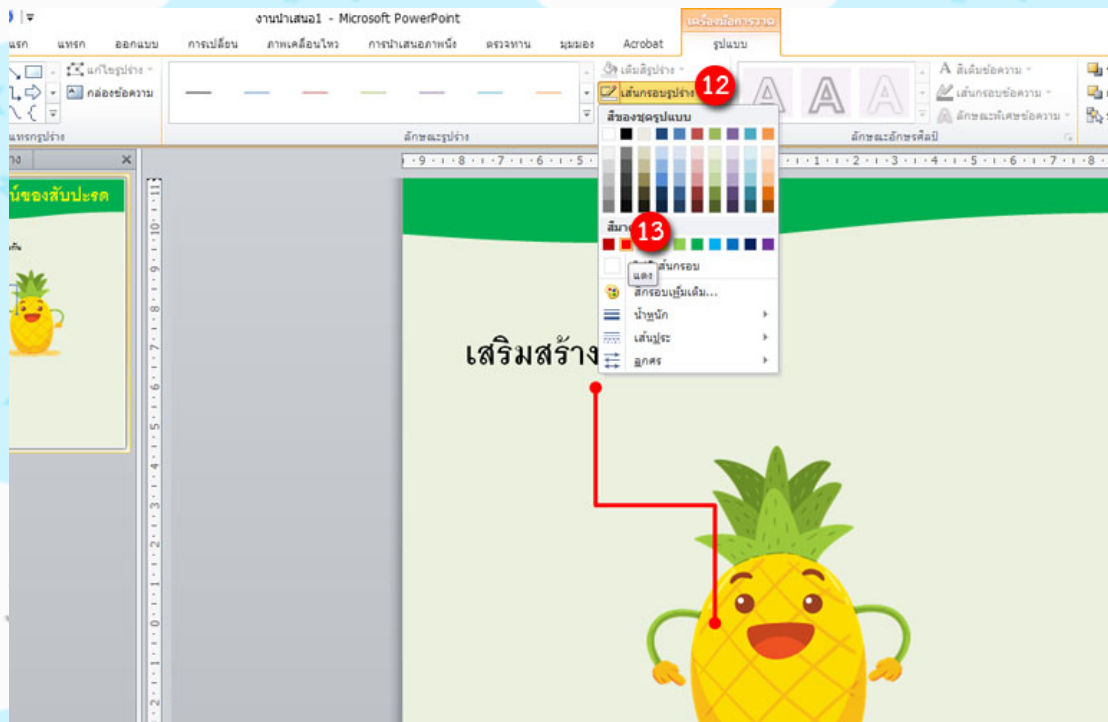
งานนำเสนอ1 - Microsoft PowerPoint

เครื่องมือการวาด

แรก แทรก ออกแบบ การเปลี่ยน ภาพเคลื่อนไหว การนำเสนอภาพนิ่ง ตรวจทาน มุมมอง Acrobat รูปแบบ

แก้ไขรูปร่าง

กล่องข้อความ

แทรกรูปร่าง

ลักษณะรูปร่าง

เติมรูปร่าง

เส้นกรอบรูปร่าง

12

สีของชุดรูปแบบ

สีมาตรฐาน

13

แดง

ไม่มีเส้นกรอบ

สีกรอบเพิ่มเติม...

น้ำหนัก

เส้นประ

ลูกศร

สีเติมข้อความ

เส้นกรอบข้อความ

ลักษณะพิเศษข้อความ

ลักษณะอักษรศิลป์

น์ของสับปะรด

เสริมสร้าง